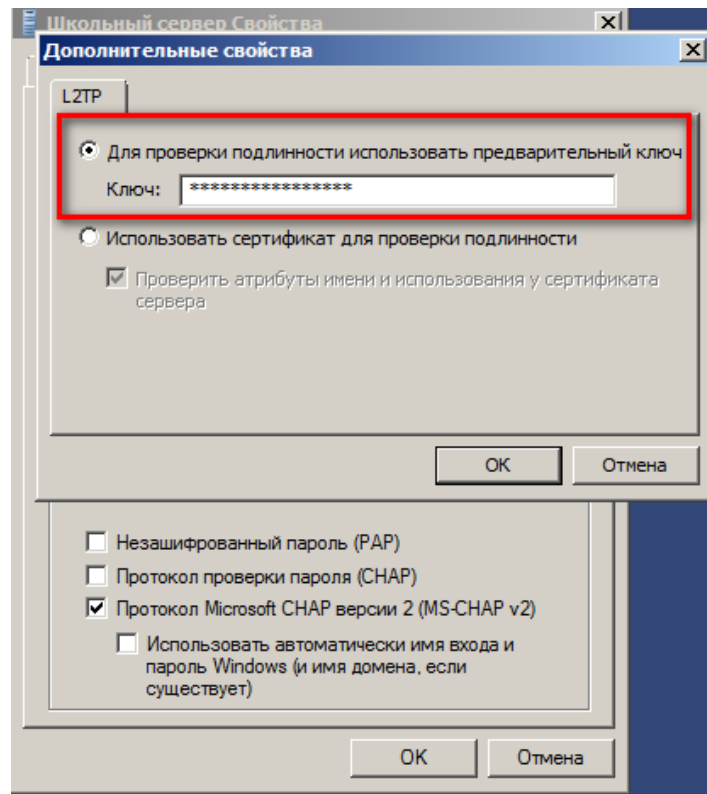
Школьный сервер Свойства
Дополнительные свойства
L2TP
Для проверки подлинности использовать предварительный ключ
Ключ: ****************
Использовать сертификат для проверки подлинности
Проверить атрибуты имени и использования у сертификата сервера
OK
Отмена
Незашифрованный пароль (PAP)
Протокол проверки пароля (CHAP)
Протокол Microsoft CHAP версии 2 (MS-CHAP v2)
Использовать автоматически имя входа и пароль Windows (и имя домена, если существует)
OK
Отмена